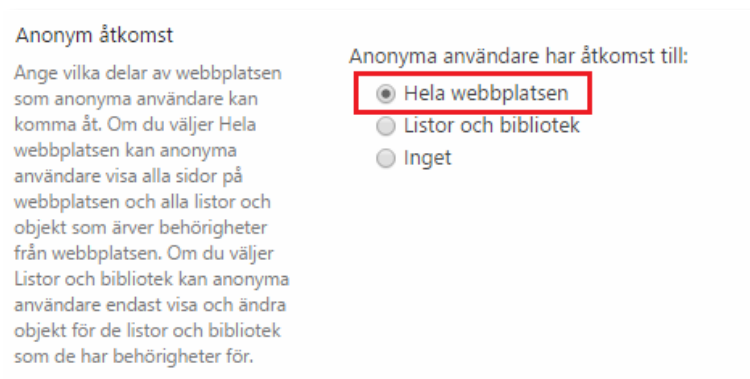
Anonym åtkomst

Ange vilka delar av webbplatsen som anonyma användare kan komma åt. Om du väljer Hela webbplatsen kan anonyma användare visa alla sidor på webbplatsen och alla listor och objekt som ärver behörigheter från webbplatsen. Om du väljer Listor och bibliotek kan anonyma användare endast visa och ändra objekt för de listor och bibliotek som de har behörigheter för.

Anonyma användare har åtkomst till:

Hela webbplatsen

Listor och bibliotek

Inget